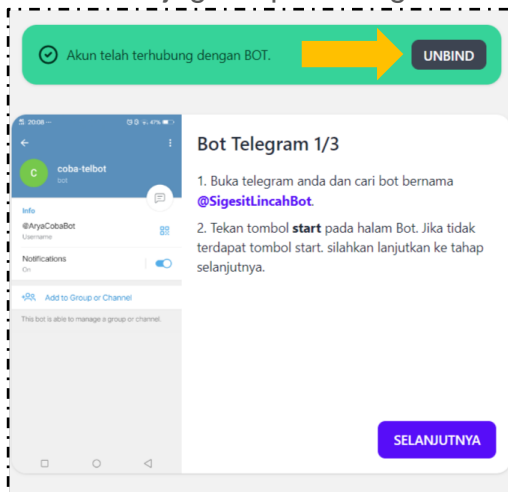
Akun telah terhubung dengan BOT.

UNBIND

20:08

47%

coba-telbot

bot

Info

@AryaCobaBot

Username

Notifications

On

Add to Group or Channel

This bot is able to manage a group or channel.

Bot Telegram 1/3

1. Buka telegram anda dan cari bot bernama @SigesitLincahBot.

2. Tekan tombol **start** pada halam Bot. Jika tidak terdapat tombol start. silahkan lanjutkan ke tahap selanjutnya.

SELANJUTNYA